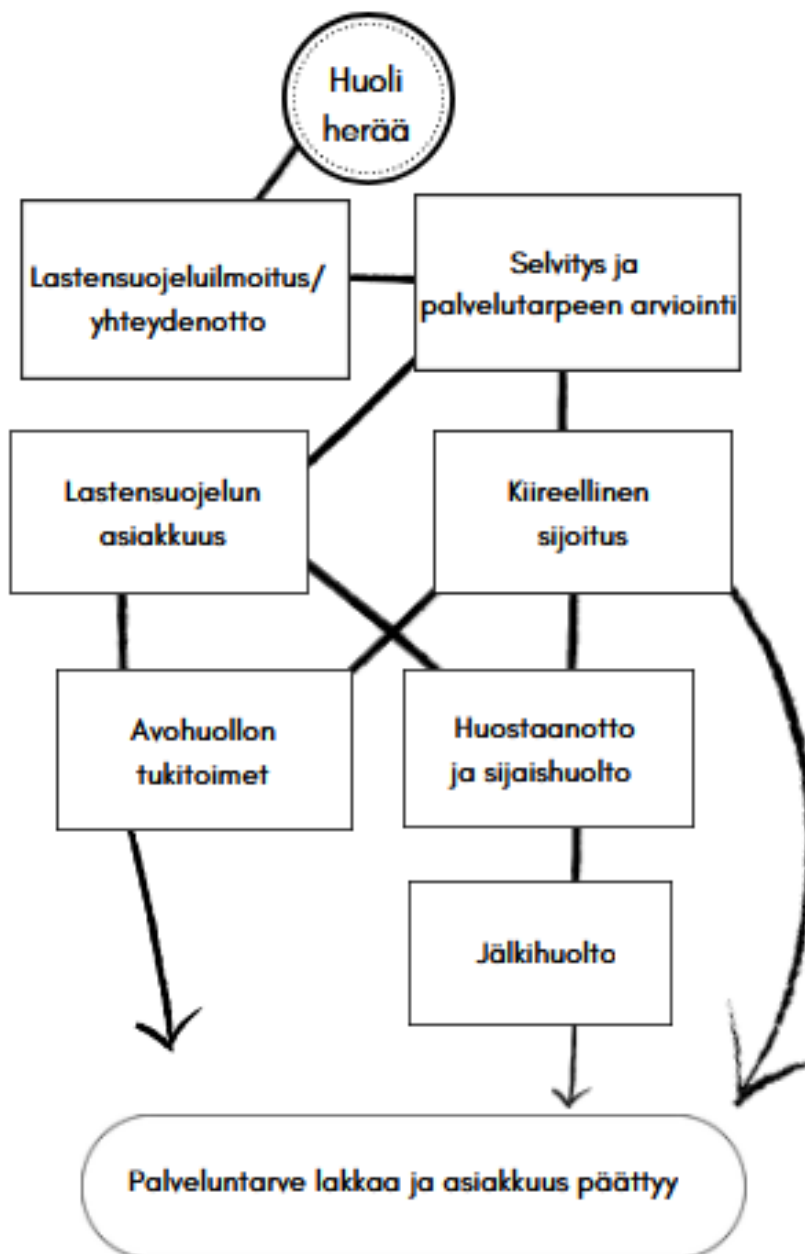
Huoli herää

Lastensuojeluilmoitus/ yhteydenotto

Selvitys ja palvelutarpeen arviointi

Lastensuojelun asiakkuus

Kiireellinen sijoitus

Avohuollon tukitoimet

Huostaanotto ja sijaishuolto

Jälkihuolto

Palveluntarve lakkaa ja asiakkuus päättyy